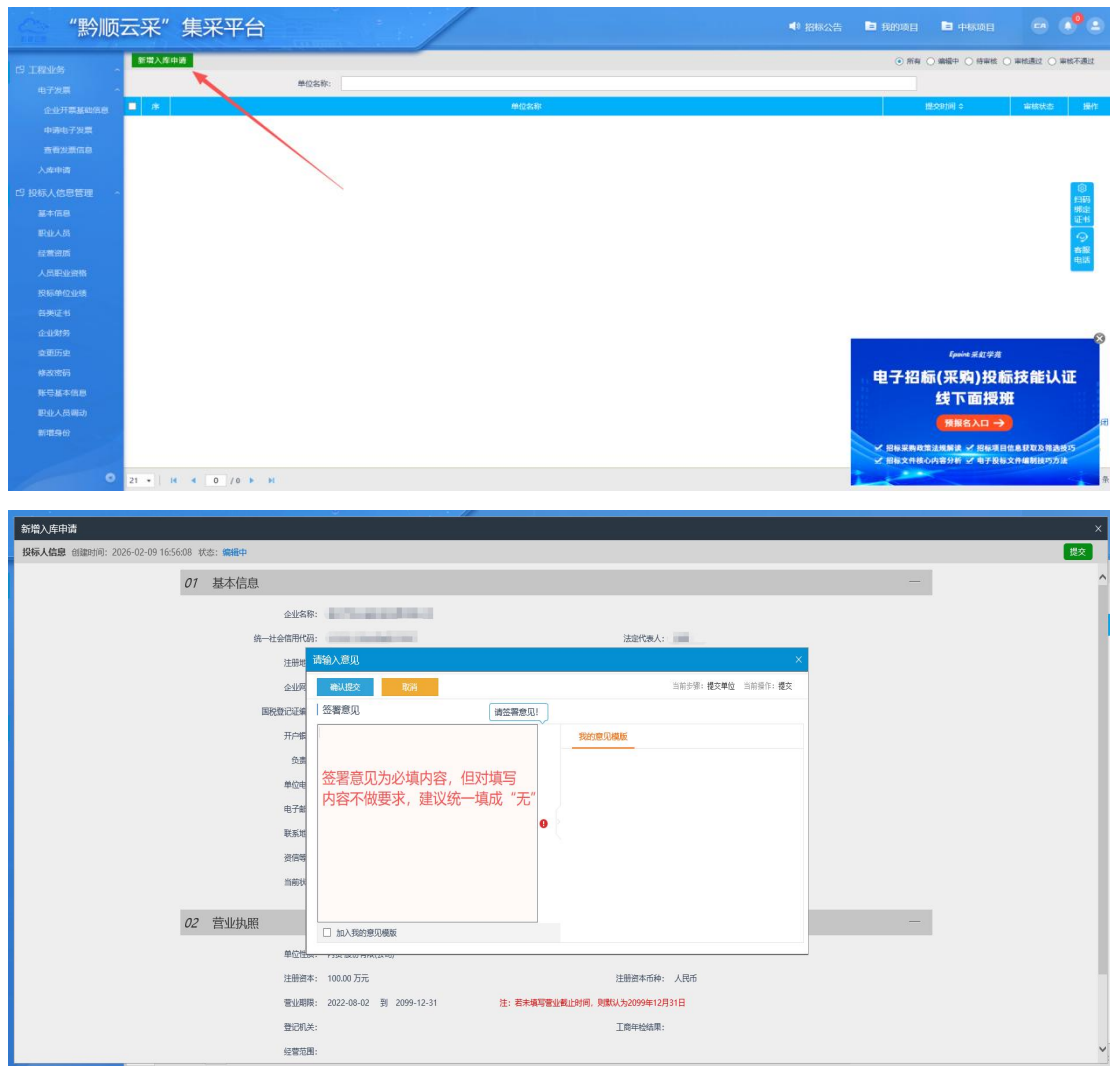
"黔顺云采" 集采平台

招标公告　我的项目　中标项目

新增入库申请

所有　编辑中　待审核　审核通过　审核不通过

单位名称:

工程业务
电子发票
企业开票基础信息
申请电子发票
查看发票信息
入库申请
投标人信息管理
基本信息
职业人员
经营资质
人员职业资格
投标单位业绩
各类证书
企业财务
变更历史
修改密码
账号基本信息
职业人员调动
新增身份

| 序 | 单位名称 | 提交时间 | 审核状态 | 操作 |
|---|---|---|---|---|

21　0　/0

扫码绑定证书
客服电话

Epoint 采虹学苑
电子招标(采购)投标技能认证
线下面授班
预报名入口 →
招标采购政策法规解读　招标项目信息获取及筛选技巧
招标文件核心内容分析　电子投标文件编制技巧方法

新增入库申请

投标人信息　创建时间: 2026-02-09 16:56:08　状态: 编辑中

提交

01　基本信息

企业名称: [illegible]

统一社会信用代码: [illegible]　法定代表人: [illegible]

注册地
企业网
国税登记证编
开户银
负责
单位电
电子邮
联系地
资信等
当前状

请输入意见

确认提交　取消

当前步骤: 提交单位　当前操作: 提交

签署意见

请签署意见!

我的意见模版

签署意见为必填内容，但对填写内容不做要求，建议统一填成"无"

加入我的意见模版

02　营业执照

单位性质: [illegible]

注册资本: 100.00 万元　注册资本币种: 人民币

营业期限: 2022-08-02　到　2099-12-31　注: 若未填写营业截止时间，则默认为2099年12月31日

登记机关:　工商年检结果:

经营范围: